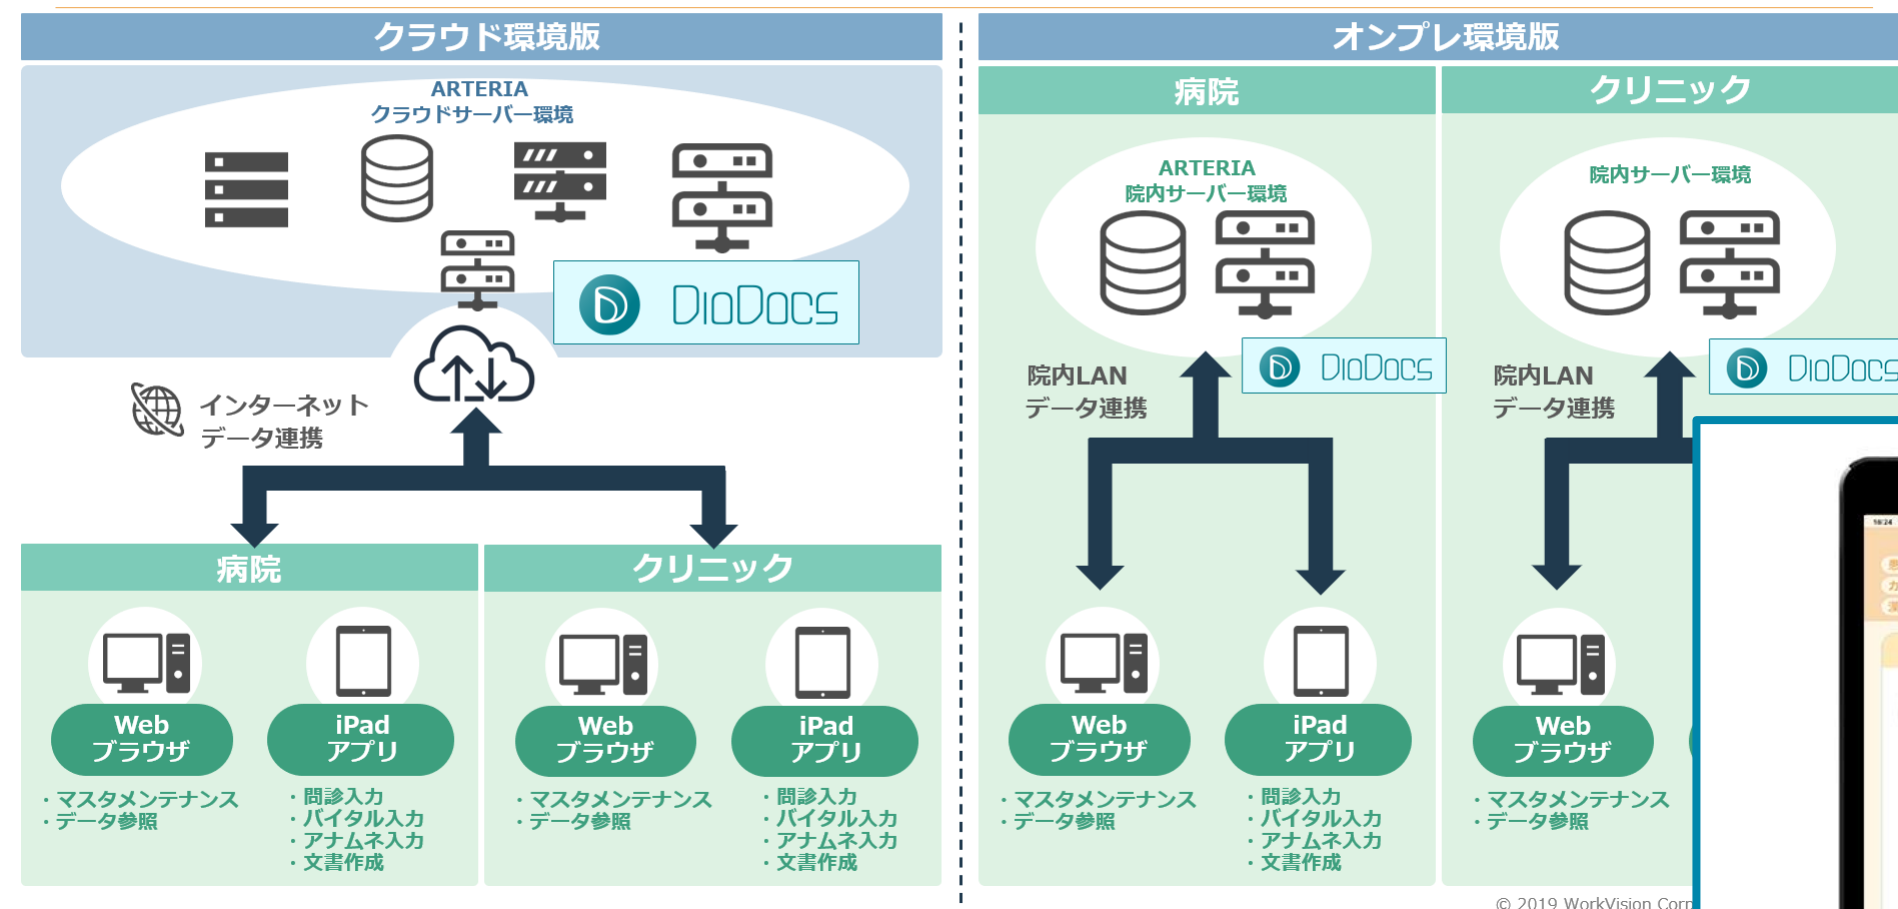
クラウド環境版

ARTERIA
クラウドサーバー環境

DioDocs

インターネット
データ連携

病院

Web
ブラウザ

・マスタメンテナンス
・データ参照

iPad
アプリ

・問診入力
・バイタル入力
・アナムネ入力
・文書作成

クリニック

Web
ブラウザ

・マスタメンテナンス
・データ参照

iPad
アプリ

・問診入力
・バイタル入力
・アナムネ入力
・文書作成

オンプレ環境版

病院

ARTERIA
院内サーバー環境

DioDocs

院内LAN
データ連携

Web
ブラウザ

・マスタメンテナンス
・データ参照

iPad
アプリ

・問診入力
・バイタル入力
・アナムネ入力
・文書作成

クリニック

院内サーバー環境

DioDocs

院内LAN
データ連携

Web
ブラウザ

・マスタメンテナンス
・データ参照

© 2019 WorkVision Corp